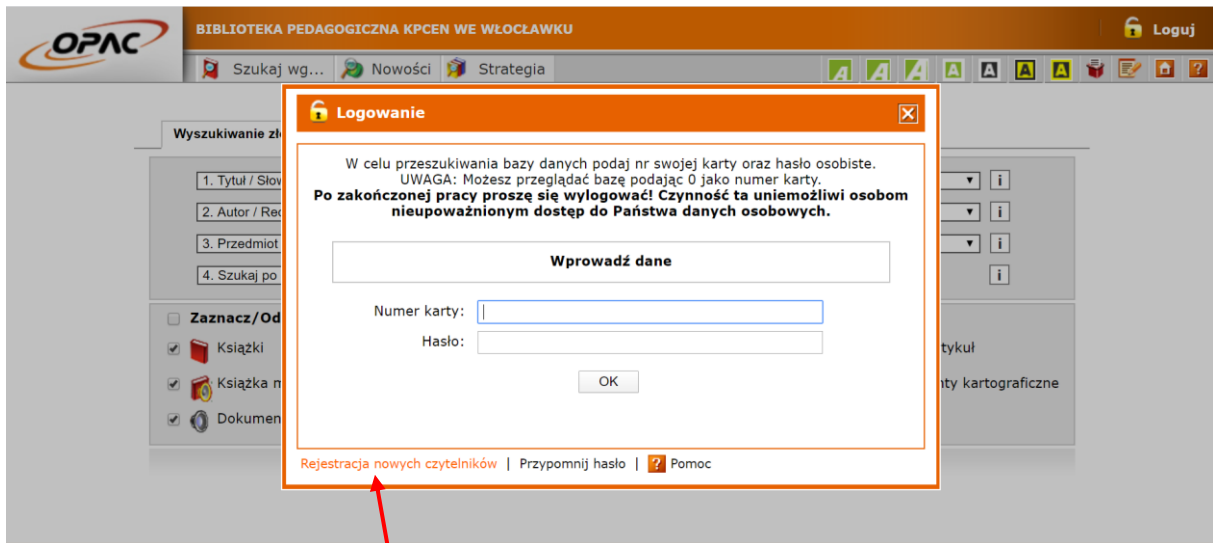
OPAC

BIBLIOTEKA PEDAGOGICZNA KPCEN WE WŁOCŁAWKU

Loguj

Szukaj wg... Nowości Strategia

A A A A A A A

Wyszukiwanie zł

1. Tytuł / Słov

2. Autor / Red

3. Przedmiot

4. Szukaj po

i

i

i

i

Zaznacz/Od

Książki

Książka m

Dokumen

tykuł

nty kartograficzne

Logowanie

W celu przeszukiwania bazy danych podaj nr swojej karty oraz hasło osobiste.
UWAGA: Możesz przeglądać bazę podając 0 jako numer karty.
Po zakończonej pracy proszę się wylogować! Czynność ta uniemożliwi osobom nieupoważnionym dostęp do Państwa danych osobowych.

Wprowadź dane

Numer karty:

Hasło:

OK

Rejestracja nowych czytelników | Przypomnij hasło | ? Pomoc